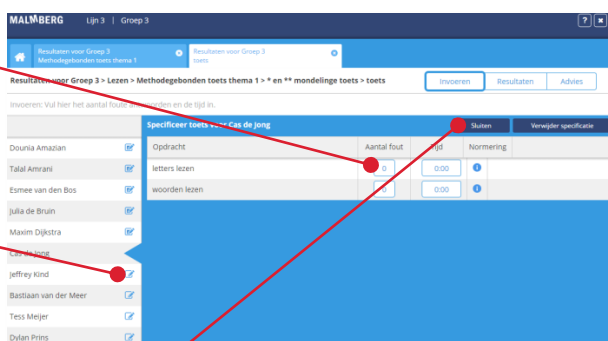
MALMBERG | Lijn 3 | Groep 3

? ✖

Resultaten voor Groep 3 Methodegebonden toets thema 1

Resultaten voor Groep 3 toets

Resultaten voor Groep 3 > Lezen > Methodegebonden toets thema 1 > * en ** mondelinge toets > toets

Invoeren | Resultaten | Advies

Invoeren: Vul hier het aantal fouti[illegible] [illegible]orden en de tijd in.

Dounia Amazian
Talal Amrani
Esmee van den Bos
Julia de Bruin
Maxim Dijkstra
Cas de Jong
Jeffrey Kind
Bastiaan van der Meer
Tess Meijer
Dylan Prins

Specificeer toets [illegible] Cas de Jong

Sluiten | Verwijder specificatie

| Opdracht | Aantal fout | Tijd | Normering |
|---|---|---|---|
| letters lezen | 0 | 0:00 | |
| woorden lezen | 0 | 0:00 | |